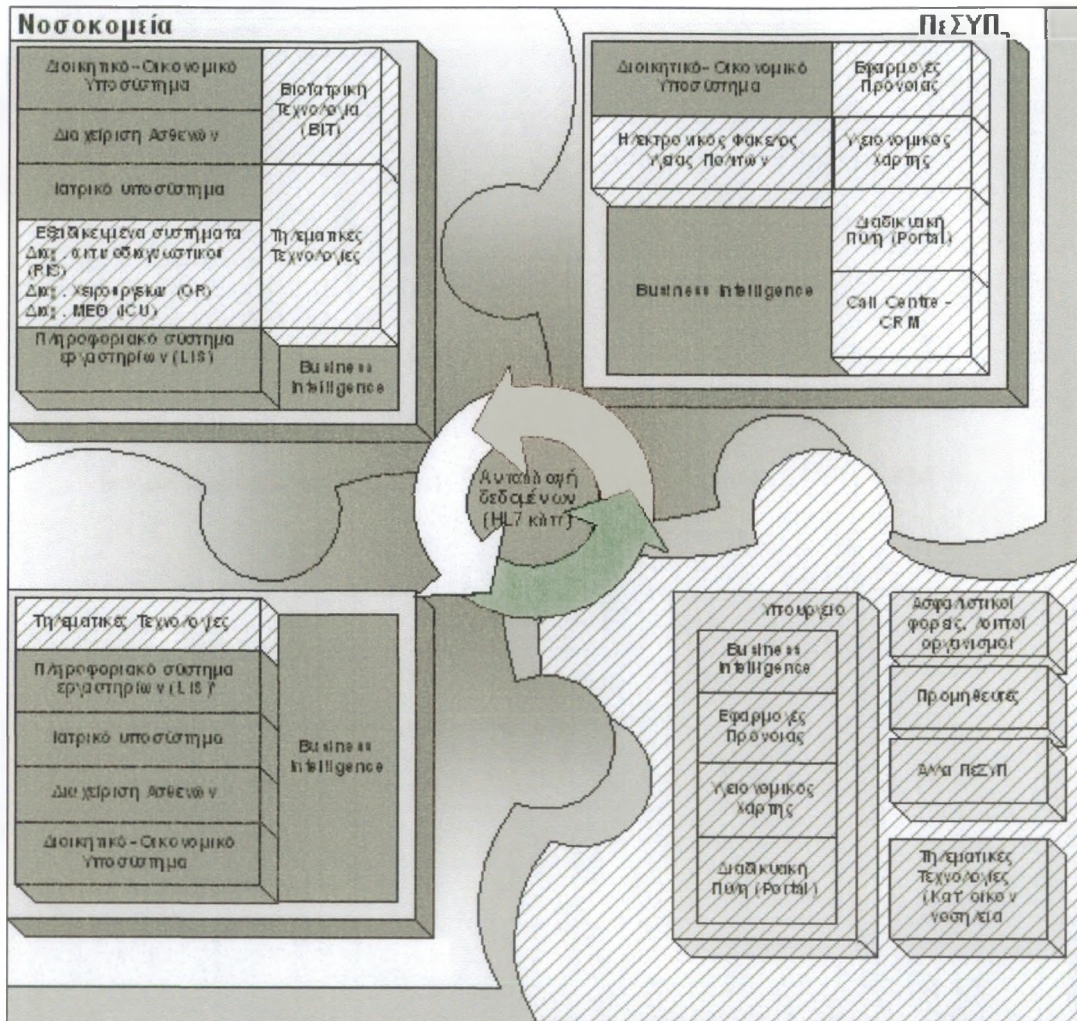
Νοσοκομεία

ΠεΣΥΠ

Διοικητικό-Οικονομικό Υποσύστημα

Διαχείριση Ασθενών

Ιατρικό υποσύστημα

Εξειδικευμένα συστήματα
Δια. ακτινοδιαγνωστικού (RIS)
Δια. Χειρουργείων (OR)
Δια. ΜΕΘ (ICU)

Πληροφοριακό σύστημα εργαστηρίων (LIS)

Βιοϊατρική Τεχνολογία (BIT)

Τηλεματικές Τεχνολογίες

Business Intelligence

Διοικητικό-Οικονομικό Υποσύστημα

Εφαρμογές Πρόνοιας

Ηλεκτρονικός Φάκελος Υγείας Πολιτών

Υγειονομικός χάρτης

Business Intelligence

Διαδικτυακή Πύλη (Portal)

Call Centre - CRM

Ανταλλαγή δεδομένων (HL7 κλπ)

Τηλεματικές Τεχνολογίες

Πληροφοριακό σύστημα εργαστηρίων (LIS)

Ιατρικό υποσύστημα

Διαχείριση Ασθενών

Διοικητικό-Οικονομικό Υποσύστημα

Business Intelligence

Υπουργείο

Business Intelligence

Εφαρμογές Πρόνοιας

Υγειονομικός χάρτης

Διαδικτυακή Πύλη (Portal)

Ασφαλιστικοί φορείς, λοιποί οργανισμοί

Προμηθευτές

Άλλα ΠεΣΥΠ

Τηλεματικές Τεχνολογίες (Κατ' οίκον νοσηλεία